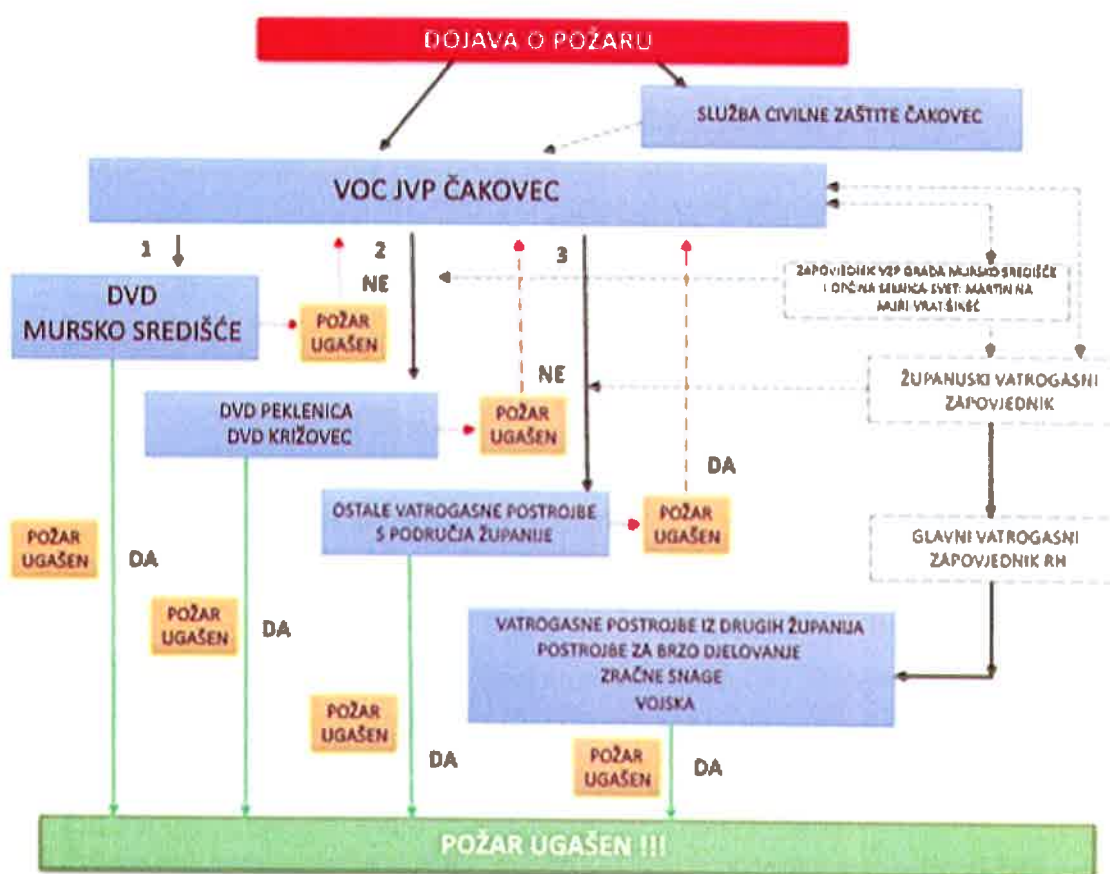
DOJAVA O POŽARU

SLUŽBA CIVILNE ZAŠTITE ČAKOVEC

VOC JVP ČAKOVEC

1

2

3

NE

DVD MURSKO SREDIŠĆE

POŽAR UGAŠEN

ZAPOVJEDNIK VZP GRADA MURSKO SREDIŠĆE I OPĆINA SELNICA SVET. MARTIN NA MURI VRATIŠINEC

NE

ŽUPANIJSKI VATROGASNI ZAPOVJEDNIK

DVD PEKLENICA
DVD KRIŽOVEC

POŽAR UGAŠEN

DA

OSTALE VATROGASNE POSTROJBE S PODRUČJA ŽUPANIJE

POŽAR UGAŠEN

GLAVNI VATROGASNI ZAPOVJEDNIK RH

POŽAR UGAŠEN

DA

POŽAR UGAŠEN

DA

VATROGASNE POSTROJBE IZ DRUGIH ŽUPANIJA
POSTROJBE ZA BRZO DJELOVANJE
ZRAČNE SNAGE
VOJSKA

POŽAR UGAŠEN

DA

POŽAR UGAŠEN

DA

POŽAR UGAŠEN !!!